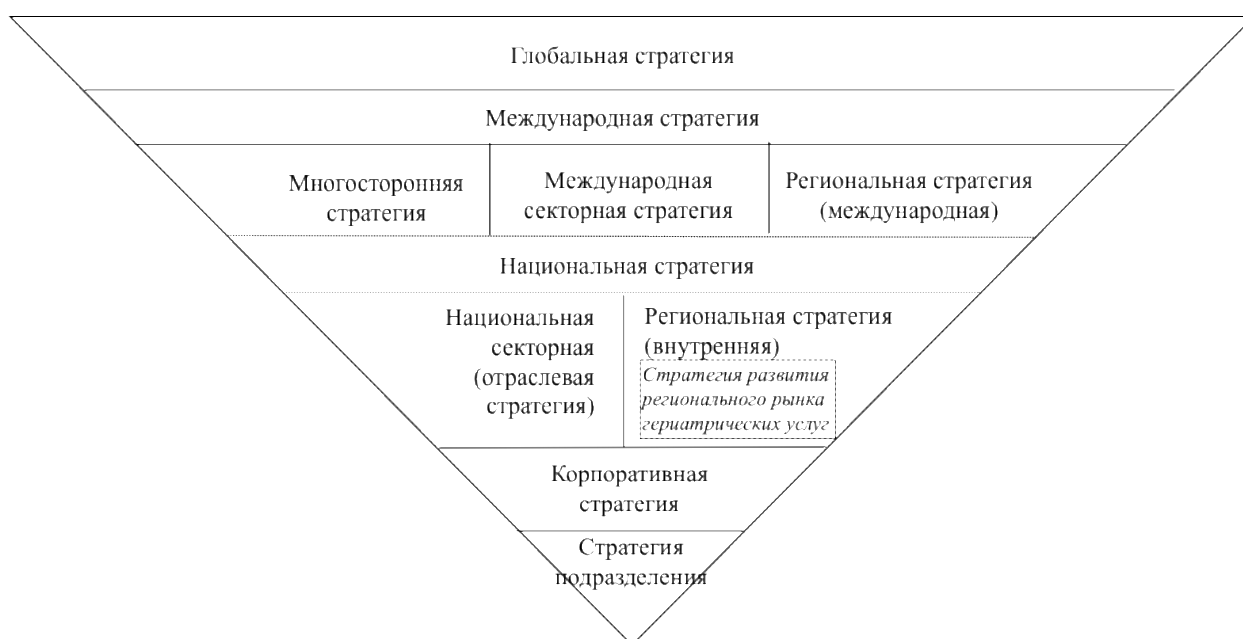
Глобальная стратегия

Международная стратегия

Многостороняя стратегия

Международная секторная стратегия

Региональная стратегия (международная)

Национальная стратегия

Национальная секторная (отраслевая стратегия)

Региональная стратегия (внутренняя)

*Стратегия развития регионального рынка гериатрических услуг*

Корпоративная стратегия

Стратегия подразделения